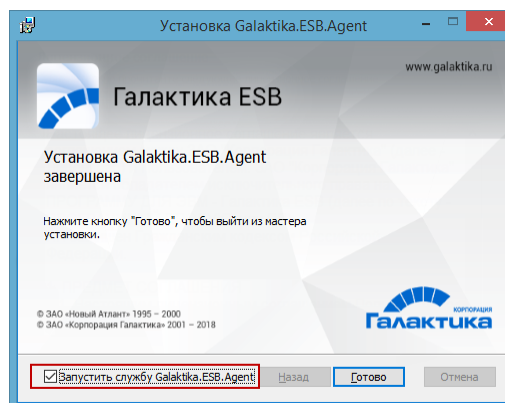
Установка Galaktika.ESB.Agent

www.galaktika.ru

Галактика ESB

Установка Galaktika.ESB.Agent завершена

Нажмите кнопку "Готово", чтобы выйти из мастера установки.

© ЗАО «Новый Атлант» 1995 – 2000
© ЗАО «Корпорация Галактика» 2001 – 2018

КОРПОРАЦИЯ
Галактика

Запустить службу Galaktika.ESB.Agent

Назад

Готово

Отмена